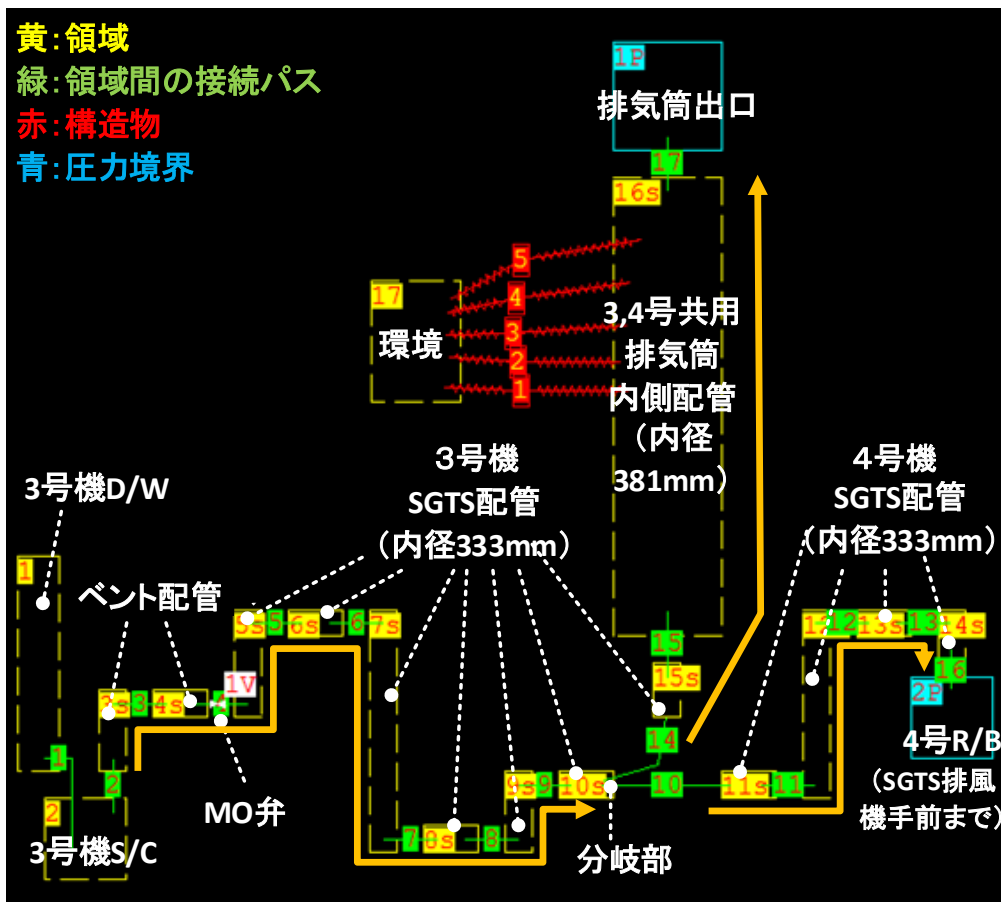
黄:領域
緑:領域間の接続パス
赤:構造物
青:圧力境界

1P
排気筒出口
17
16s
5
4
3
2
1
17
環境
3,4号共用排気筒内側配管（内径381mm）

3号機SGTS配管（内径333mm）

4号機SGTS配管（内径333mm）

3号機D/W
1
ベント配管
5s 5 6s 6 7s
3s 3 4s 4 1V
1
2
2
3号機S/C
MO弁
7 8s 8
9s 9 10s
分岐部
15
15s
14
10
11s 11
12 12 13s 13 14s
16
2P
4号R/B（SGTS排風機手前まで）